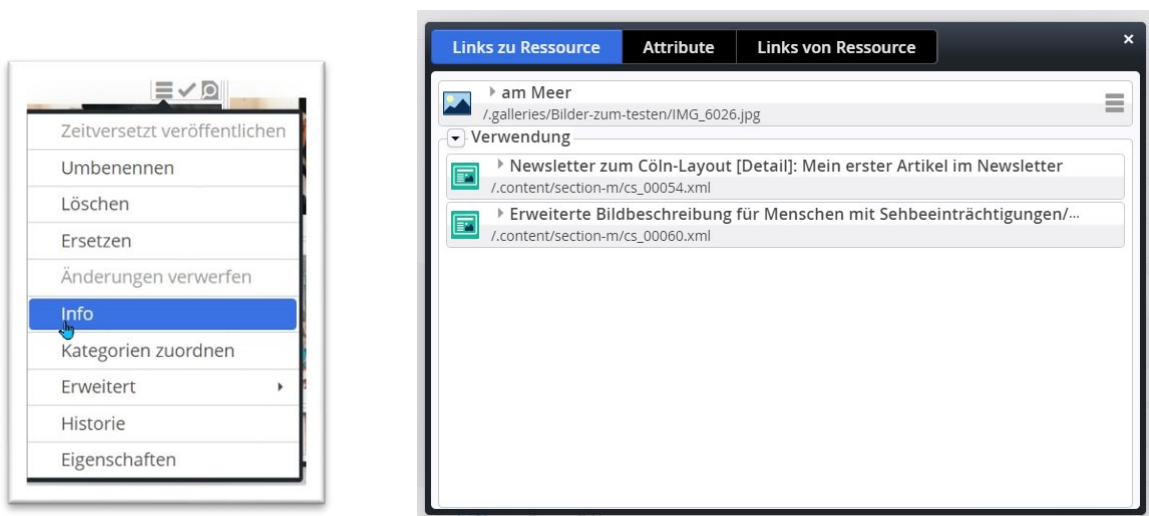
Zeitversetzt veröffentlichen
Umbenennen
Löschen
Ersetzen
Änderungen verwerfen
Info
Kategorien zuordnen
Erweitert
Historie
Eigenschaften

Links zu Ressource | Attribute | Links von Ressource

×

am Meer
/.galleries/Bilder-zum-testen/IMG_6026.jpg

Verwendung

Newsletter zum Cöln-Layout [Detail]: Mein erster Artikel im Newsletter
/.content/section-m/cs_00054.xml

Erweiterte Bildbeschreibung für Menschen mit Sehbeeinträchtigungen/...
/.content/section-m/cs_00060.xml